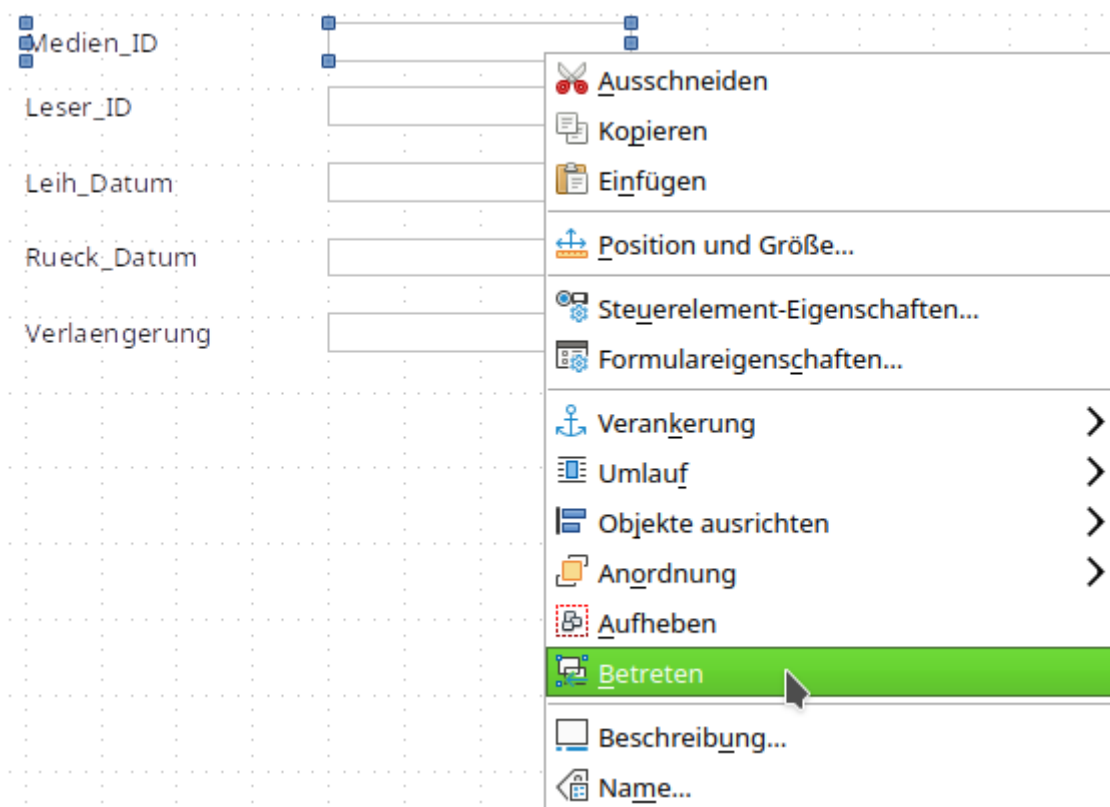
Medien_ID

Leser_ID

Leih_Datum

Rueck_Datum

Verlaengerung

Ausschneiden
Kopieren
Einfügen
Position und Größe...
Steuerelement-Eigenschaften...
Formulareigenschaften...
Verankerung
Umlauf
Objekte ausrichten
Anordnung
Aufheben
Betreten
Beschreibung...
Name...